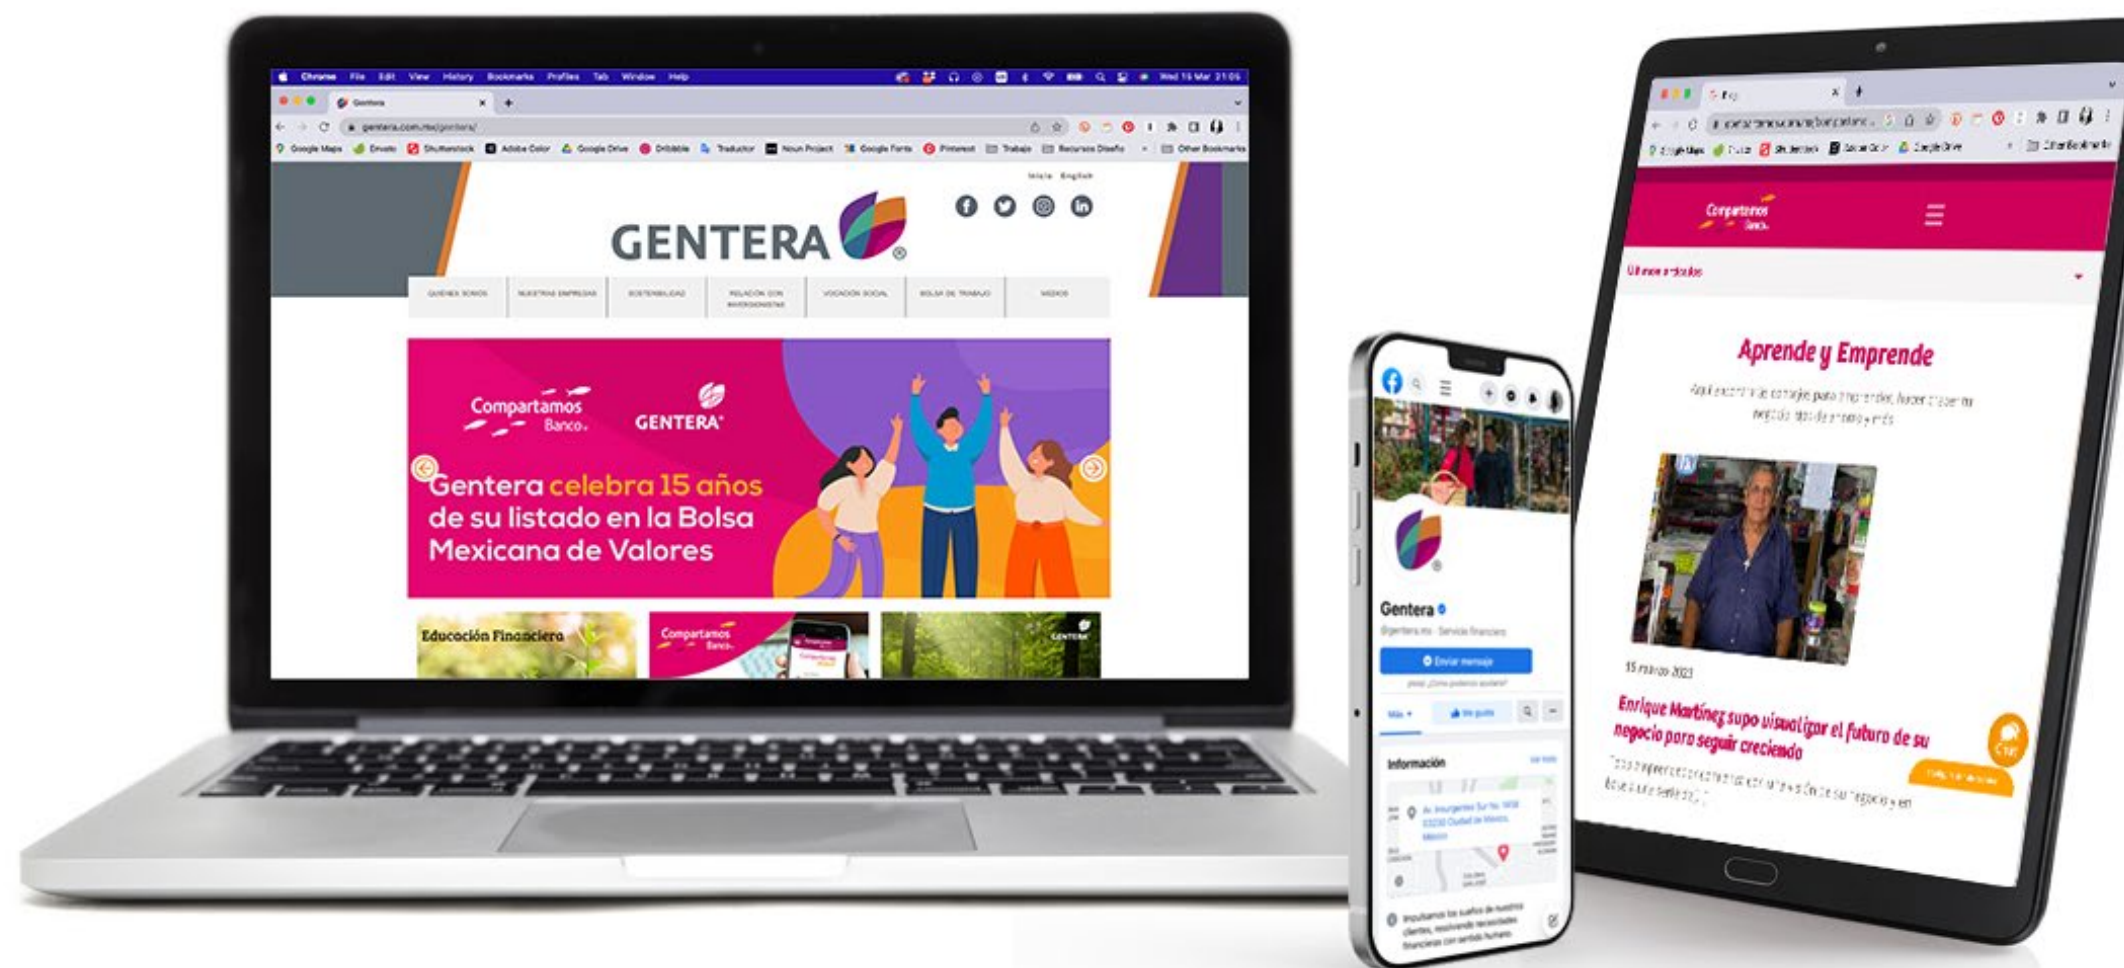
Chrome File Edit View History Bookmarks Profiles Tab Window Help

Gentera

gentera.com.mx/gentera/

Google Maps Envato Shutterstock Adobe Color Google Drive Dribbble Traductor Noun Project Google Fonts Pinterest Trabajo Recursos Diseño Other Bookmarks

Inicio English

GENTERA

QUIÉNES SOMOS | NUESTRAS EMPRESAS | SOSTENIBILIDAD | RELACIÓN CON INVERSIONISTAS | VOCACIÓN SOCIAL | BOLSA DE TRABAJO | MEDIOS

Compartamos Banco GENTERA

Gentera celebra 15 años de su listado en la Bolsa Mexicana de Valores

Educación Financiera

Compartamos Banco

GENTERA

Gentera

Enviar mensaje

Información

Compartamos Banco

Últimos artículos

Aprende y Emprende

15 marzo 2023

Enrique Martínez supo visualizar el futuro de su negocio para seguir creciendo